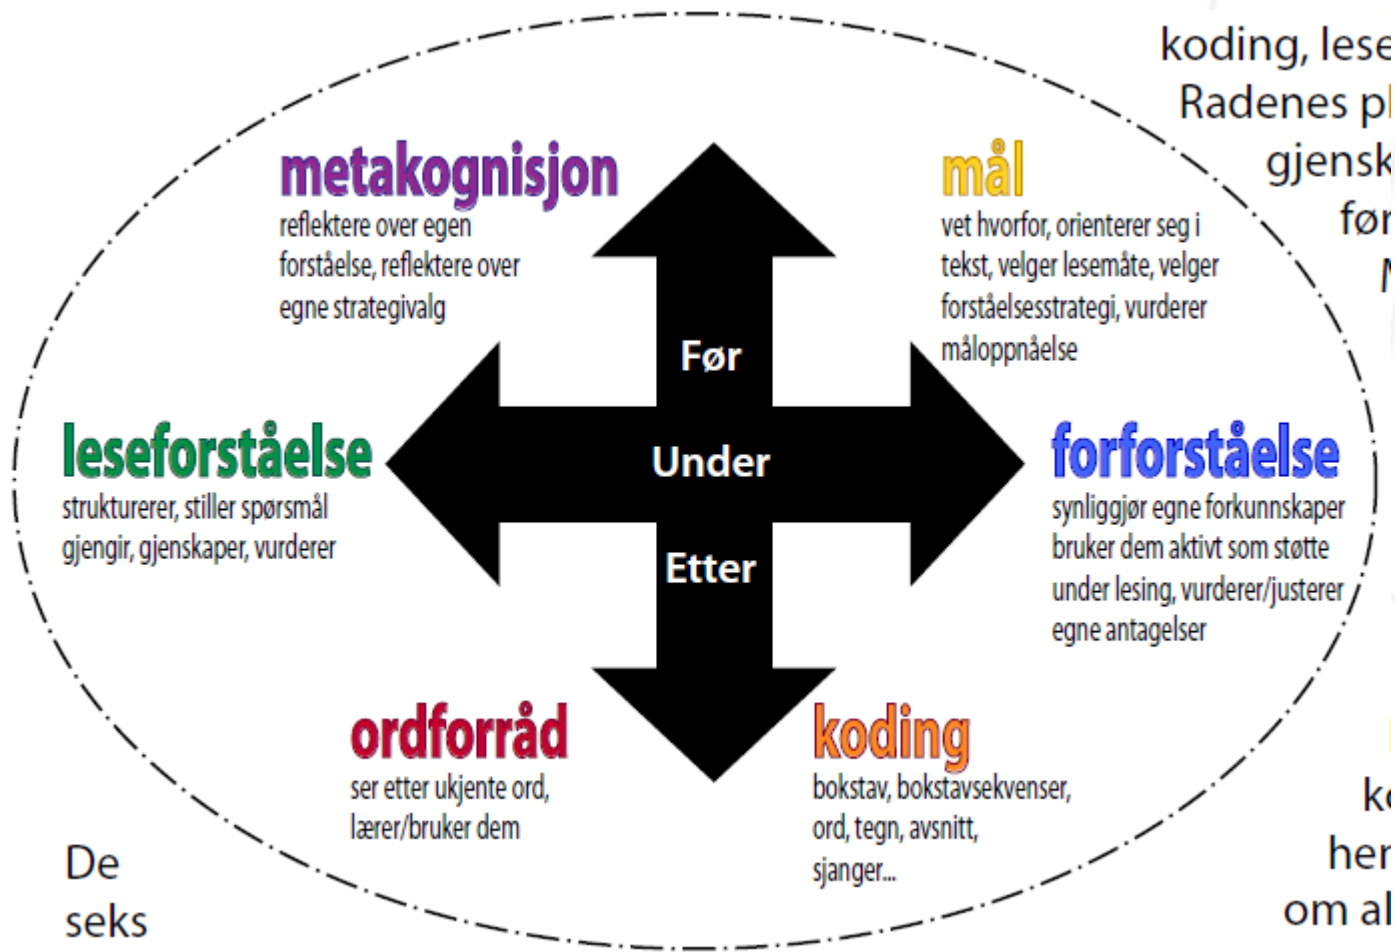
metakognisjon
reflektere over egen forståelse, reflektere over egne strategivalg

mål
vet hvorfor, orienterer seg i tekst, velger lesemåte, velger forståelsesstrategi, vurderer måloppnåelse

Før

Under

Etter

leseforståelse
strukturerer, stiller spørsmål gjengir, gjenskaper, vurderer

forforståelse
synliggjør egne forkunnskaper bruker dem aktivt som støtte under lesing, vurderer/justerer egne antagelser

ordforråd
ser etter ukjente ord, lærer/bruker dem

koding
bokstav, bokstavsekvenser, ord, tegn, avsnitt, sjanger...

koding, lese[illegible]
Radenes p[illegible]
gjensk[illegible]
fø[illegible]
N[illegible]

De
seks

k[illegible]
her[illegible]
om al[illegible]